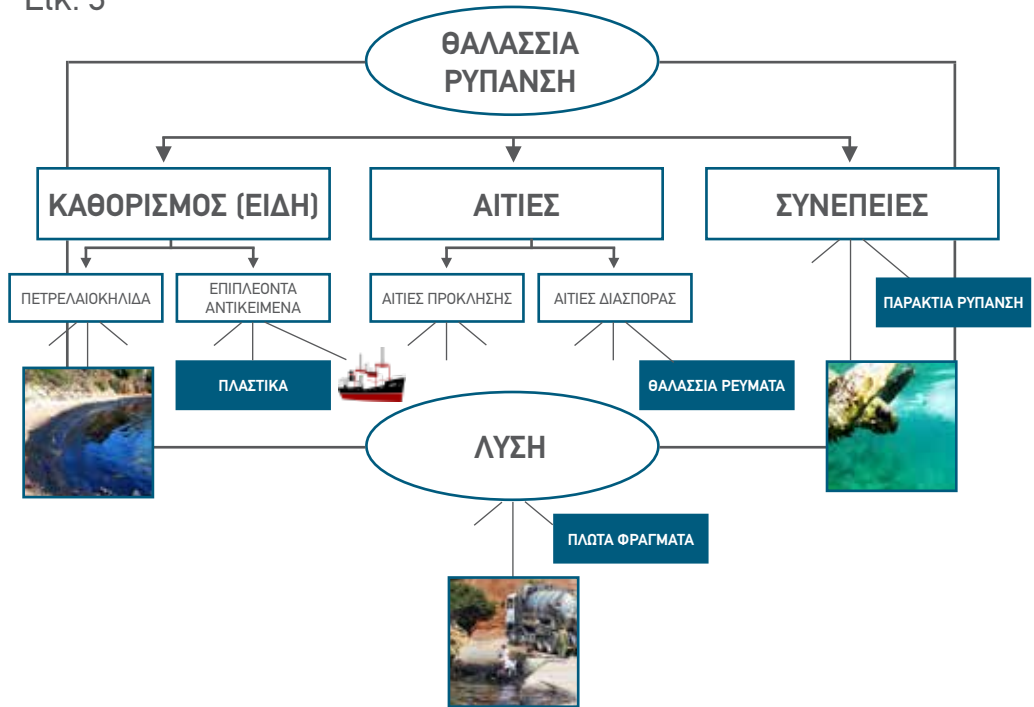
Εικ. 5

ΘΑΛΑΣΣΙΑ ΡΥΠΑΝΣΗ

ΚΑΘΟΡΙΣΜΟΣ (ΕΙΔΗ)

ΑΙΤΙΕΣ

ΣΥΝΕΠΕΙΕΣ

ΠΕΤΡΕΛΑΙΟΚΗΛΙΔΑ

ΕΠΙΠΛΕΟΝΤΑ ΑΝΤΙΚΕΙΜΕΝΑ

ΑΙΤΙΕΣ ΠΡΟΚΛΗΣΗΣ

ΑΙΤΙΕΣ ΔΙΑΣΠΟΡΑΣ

ΠΑΡΑΚΤΙΑ ΡΥΠΑΝΣΗ

ΠΛΑΣΤΙΚΑ

ΘΑΛΑΣΣΙΑ ΡΕΥΜΑΤΑ

ΛΥΣΗ

ΠΛΩΤΑ ΦΡΑΓΜΑΤΑ